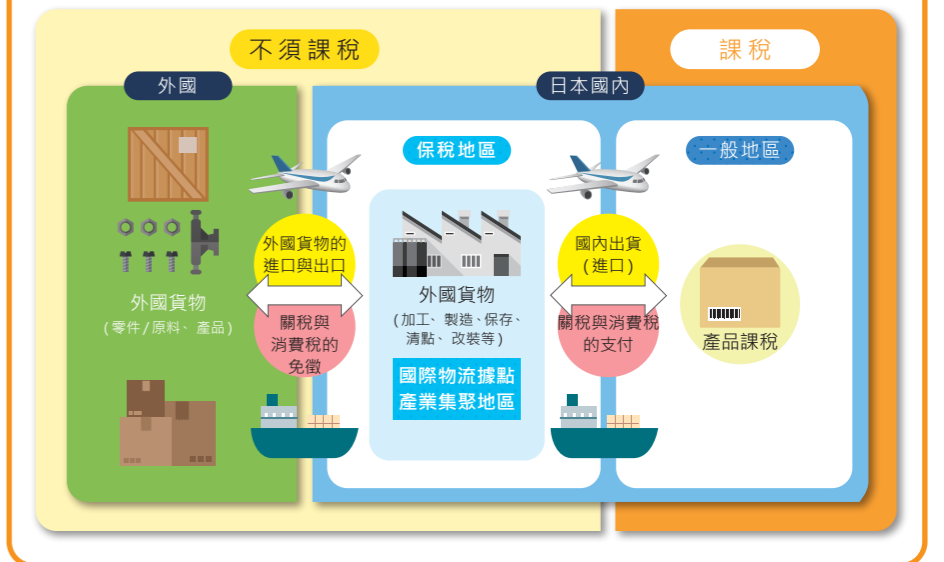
不須課稅

課稅

外國

日本國內

保稅地區

一般地區

外國貨物
（零件/原料、產品）

外國貨物的進口與出口

關稅與消費稅的免徵

外國貨物
（加工、製造、保存、清點、改裝等）

國際物流據點
產業集聚地區

國內出貨（進口）

關稅與消費稅的支付

產品課稅